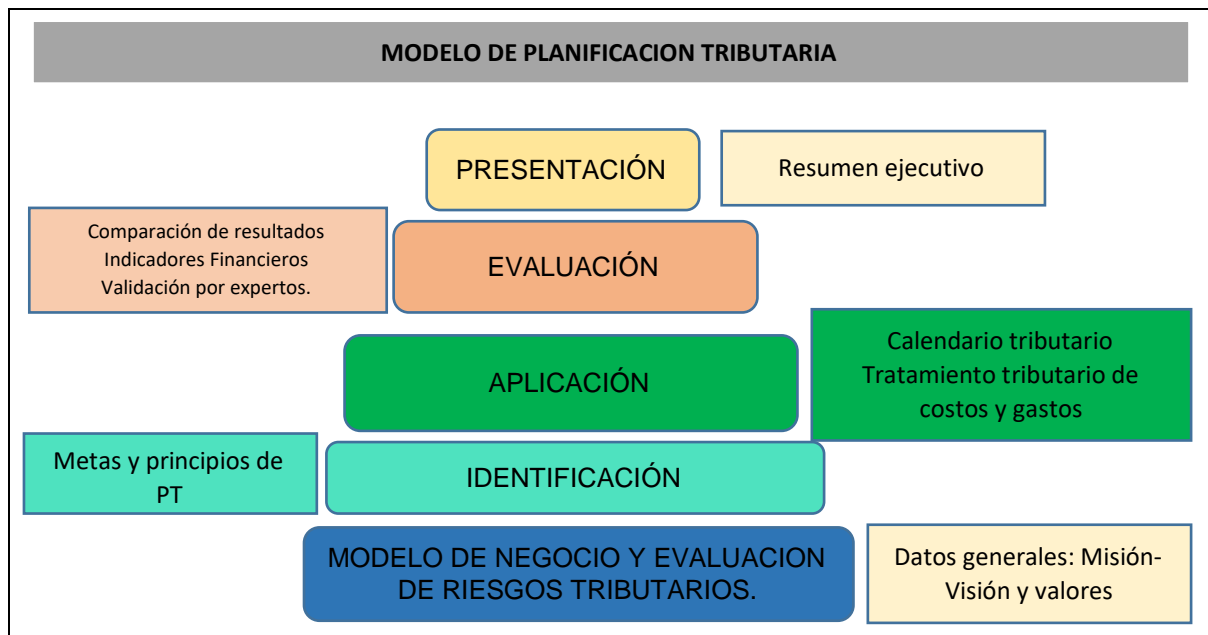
MODELO DE PLANIFICACION TRIBUTARIA

PRESENTACIÓN

Resumen ejecutivo

Comparación de resultados
Indicadores Financieros
Validación por expertos.

EVALUACIÓN

APLICACIÓN

Calendario tributario
Tratamiento tributario de costos y gastos

Metas y principios de PT

IDENTIFICACIÓN

MODELO DE NEGOCIO Y EVALUACION DE RIESGOS TRIBUTARIOS.

Datos generales: Misión-Visión y valores